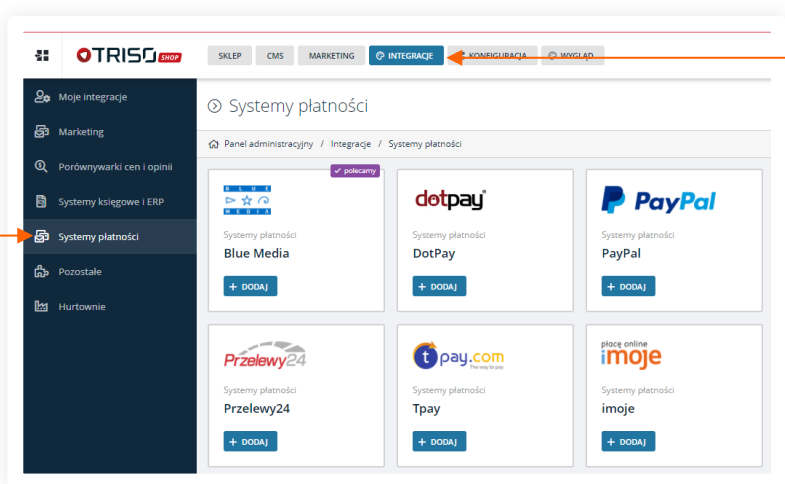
TRISO SHOP

SKLEP CMS MARKETING INTEGRACJE KONFIGURACJA WYGLĄD

Moje integracje
Marketing
Porównywarki cen i opinii
Systemy księgowe i ERP
Systemy płatności
Pozostałe
Hurtownie

Systemy płatności

Panel administracyjny / Integracje / Systemy płatności

polecamy
BLUE MEDIA
Systemy płatności
Blue Media
+ DODAJ

dotpay
Systemy płatności
DotPay
+ DODAJ

PayPal
Systemy płatności
PayPal
+ DODAJ

Przelewy24
Systemy płatności
Przelewy24
+ DODAJ

tpay.com
Systemy płatności
Tpay
+ DODAJ

płacę online imoje
Systemy płatności
imoje
+ DODAJ